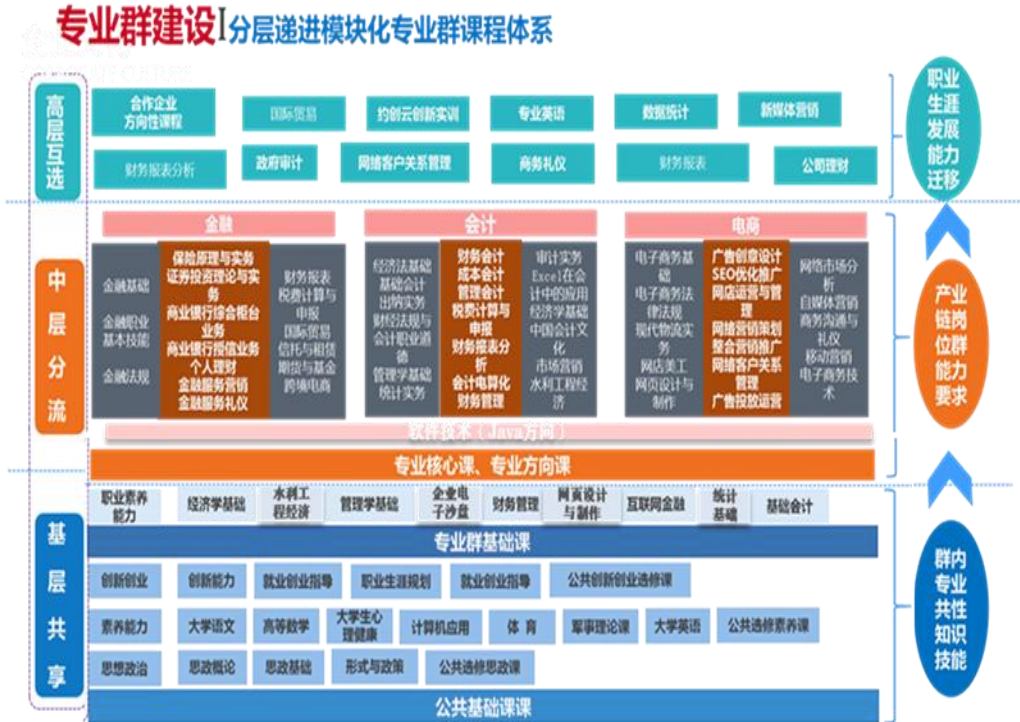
专业群建设丨分层递进模块化专业群课程体系

高层互选

合作企业方向性课程
国际贸易
约创云创新实训
专业英语
数据统计
新媒体营销
财务报表分析
政府审计
网络客户关系管理
商务礼仪
财务报表
公司理财

职业生涯发展能力迁移

中层分流

金融
金融基础
金融职业基本技能
金融法规
保险原理与实务
证券投资理论与实务
商业银行综合柜台业务
商业银行授信业务
个人理财
金融服务营销
金融服务礼仪
财务报表
税费计算与申报
国际贸易
信托与租赁
期货与基金
跨境电商

会计
经济法基础
基础会计
出纳实务
财经法规与会计职业道德
管理学基础
统计实务
财务会计
成本会计
管理会计
税费计算与申报
财务报表分析
会计电算化
财务管理
审计实务
Excel在会计中的应用
经济学基础
中国会计文化
市场营销
水利工程经济

电商
电子商务基础
电子商务法律法规
现代物流实务
网店美工
网页设计与制作
广告创意设计
SEO优化推广
网店运营与管理
网络营销策划
整合营销推广
网络客户关系管理
广告投放运营
网络市场分析
自媒体营销
商务沟通与礼仪
移动营销
电子商务技术

软件技术（Java方向）

专业核心课、专业方向课

产业链岗位群能力要求

基层共享

职业素养能力
经济学基础
水利工程经济
管理学基础
企业电子沙盘
财务管理
网页设计与制作
互联网金融
统计基础
基础会计

专业群基础课

创新创业
创新能力
就业创业指导
职业生涯规划
就业创业指导
公共创新创业选修课
素养能力
大学语文
高等数学
大学生心理健康
计算机应用
体育
军事理论课
大学英语
公共选修素养课
思想政治
思政概论
思政基础
形式与政策
公共选修思政课

公共基础课课

群内专业共性知识技能